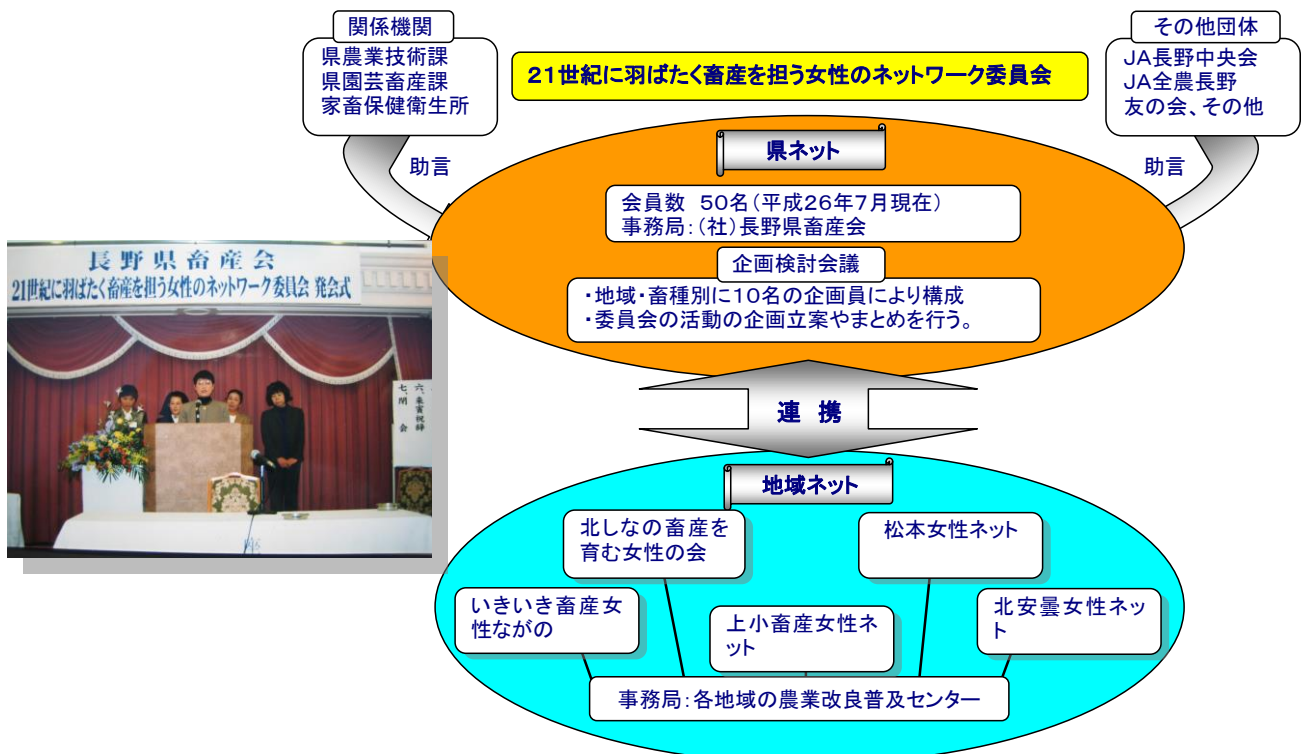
関係機関
県農業技術課
県園芸畜産課
家畜保健衛生所

21世紀に羽ばたく畜産を担う女性のネットワーク委員会

その他団体
JA長野中央会
JA全農長野
友の会、その他

助言

助言

県ネット

会員数　50名（平成26年7月現在）
事務局：（社）長野県畜産会

企画検討会議

・地域・畜種別に10名の企画員により構成
・委員会の活動の企画立案やまとめを行う。

長野県畜産会
21世紀に羽ばたく畜産を担う女性のネットワーク委員会 発会式

連　携

地域ネット

北しなの畜産を育む女性の会

松本女性ネット

いきいき畜産女性ながの

上小畜産女性ネット

北安曇女性ネット

事務局：各地域の農業改良普及センター